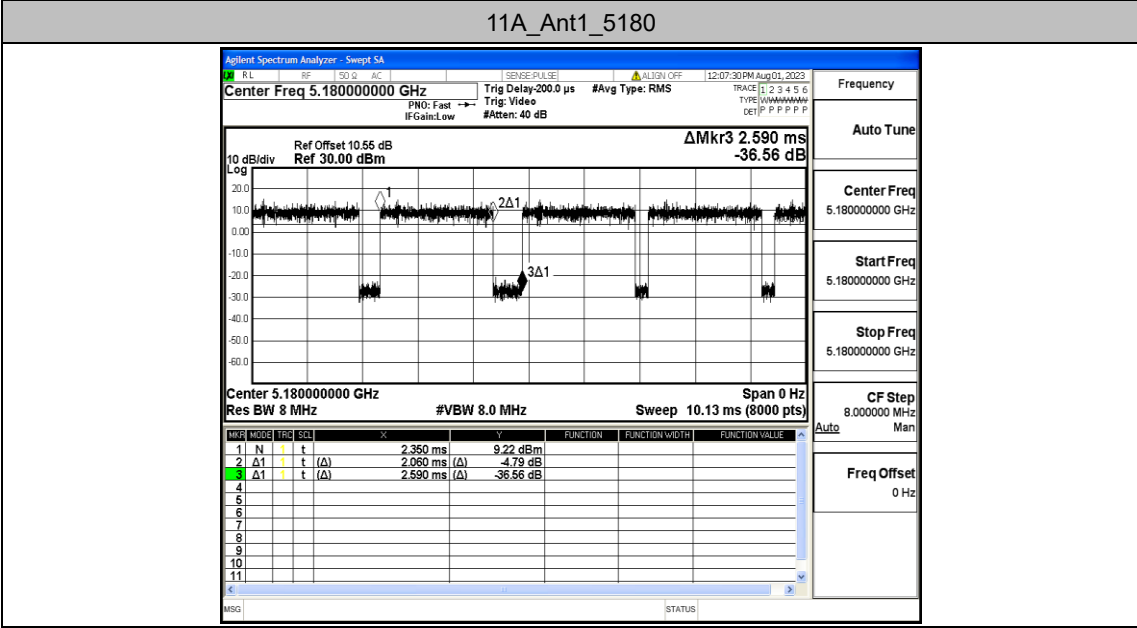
11A_Ant1_5180

Agilent Spectrum Analyzer - Swept SA

RL RF 50 Ω AC SENSE:PULSE ALIGN OFF 12:07:30 PM Aug 01, 2023

Center Freq 5.180000000 GHz

PNO: Fast IFGain:Low

Trig Delay-200.0 µs Trig: Video #Atten: 40 dB

#Avg Type: RMS

TRACE 1 2 3 4 5 6 TYPE WWWWWW DET P P P P P P

Frequency

Ref Offset 10.55 dB 10 dB/div Ref 30.00 dBm Log

ΔMkr3 2.590 ms -36.56 dB

20.0 10.0 0.00 -10.0 -20.0 -30.0 -40.0 -50.0 -60.0

1 2Δ1 3Δ1

Center 5.180000000 GHz Res BW 8 MHz #VBW 8.0 MHz Span 0 Hz Sweep 10.13 ms (8000 pts)

Auto Tune

Center Freq 5.180000000 GHz

Start Freq 5.180000000 GHz

Stop Freq 5.180000000 GHz

CF Step 8.000000 MHz Auto Man

Freq Offset 0 Hz

| MKR | MODE | TRC | SCL | X | | Y | FUNCTION | FUNCTION WIDTH | FUNCTION VALUE |
|---|---|---|---|---|---|---|---|---|---|
| 1 | N | 1 | t | | 2.350 ms | 9.22 dBm | | | |
| 2 | Δ1 | 1 | t | (Δ) | 2.060 ms | (Δ) -4.79 dB | | | |
| 3 | Δ1 | 1 | t | (Δ) | 2.590 ms | (Δ) -36.56 dB | | | |
| 4 | | | | | | | | | |
| 5 | | | | | | | | | |
| 6 | | | | | | | | | |
| 7 | | | | | | | | | |
| 8 | | | | | | | | | |
| 9 | | | | | | | | | |
| 10 | | | | | | | | | |
| 11 | | | | | | | | | |

MSG STATUS